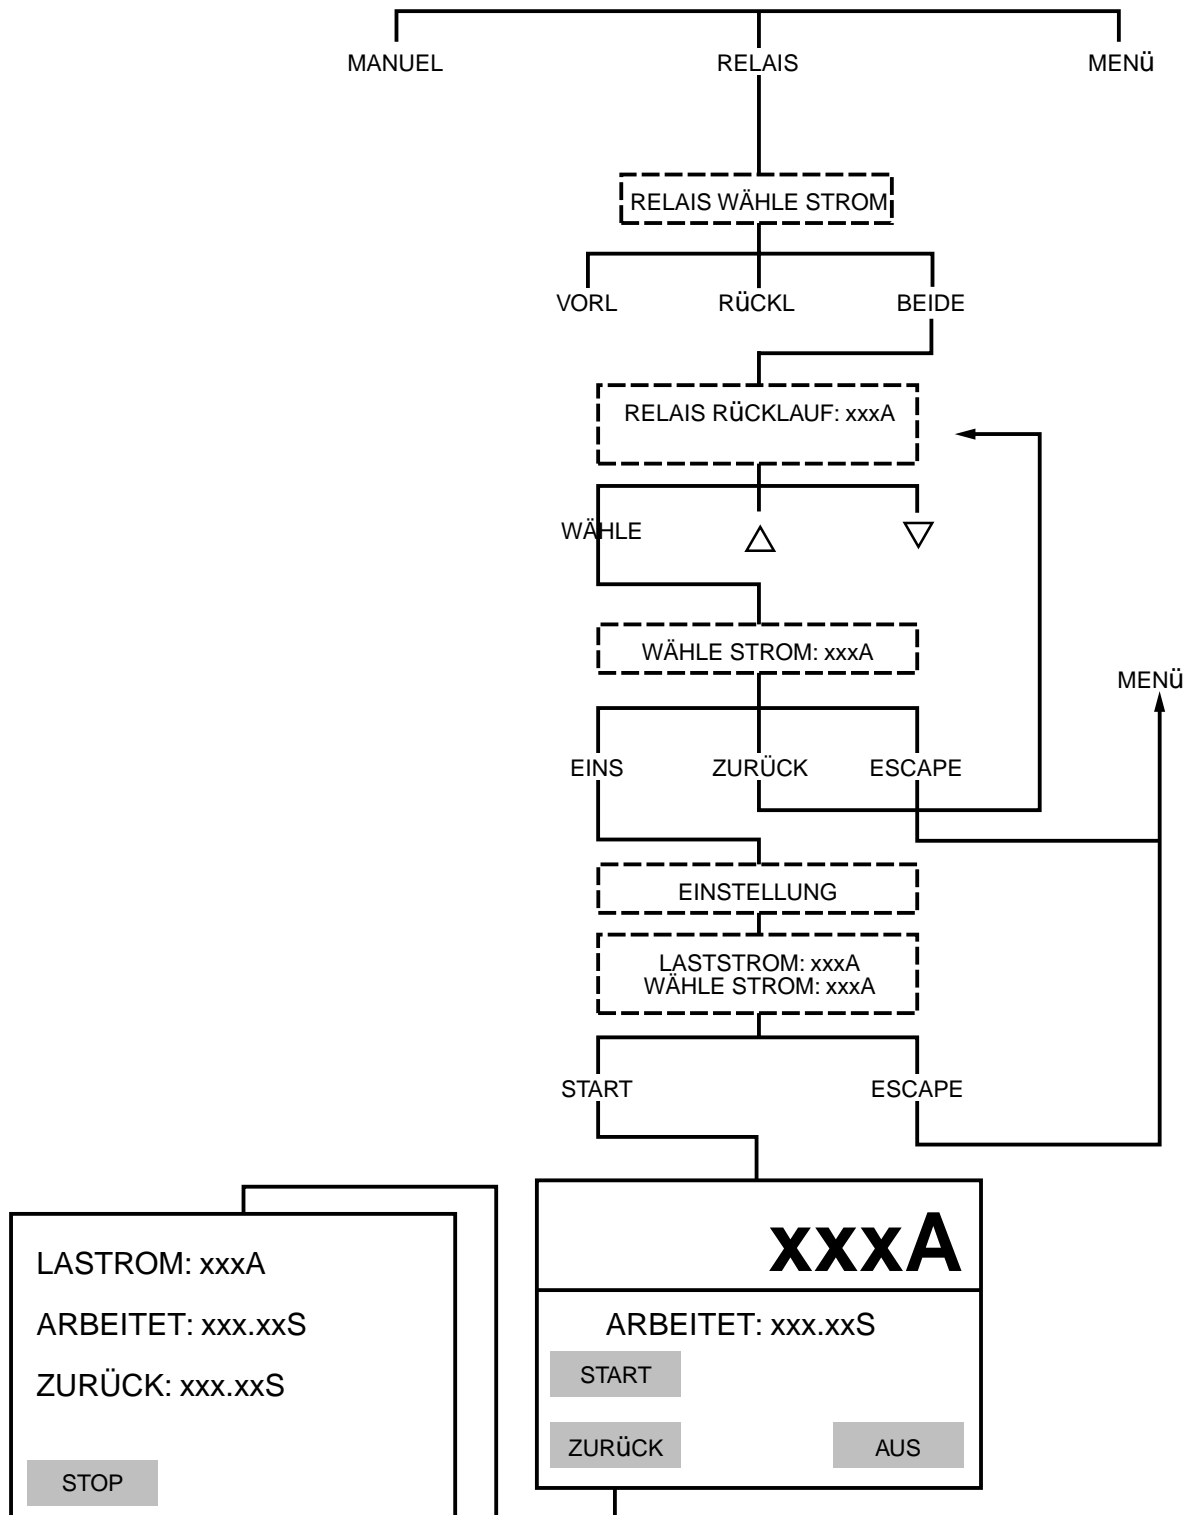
MANUEL
RELAIS
MENÜ

RELAIS WÄHLE STROM

VORL
RÜCKL
BEIDE

RELAIS RÜCKLAUF: xxxA

WÄHLE
△
▽

WÄHLE STROM: xxxA

MENÜ

EINS
ZURÜCK
ESCAPE

EINSTELLUNG

LASTSTROM: xxxA
WÄHLE STROM: xxxA

START
ESCAPE

LASTROM: xxxA

ARBEITET: xxx.xxS

ZURÜCK: xxx.xxS

STOP

xxxA

ARBEITET: xxx.xxS

START

ZURÜCK

AUS